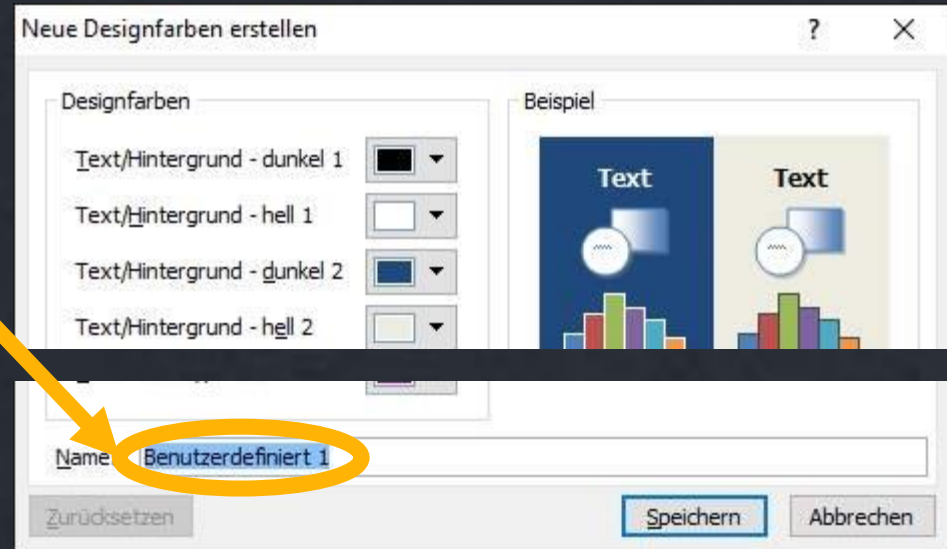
Neue Designfarben erstellen
?
X

Designfarben
Text/Hintergrund - dunkel 1
Text/Hintergrund - hell 1
Text/Hintergrund - dunkel 2
Text/Hintergrund - hell 2

Beispiel
Text
Text

Name: Benutzerdefiniert 1

Zurücksetzen
Speichern
Abbrechen